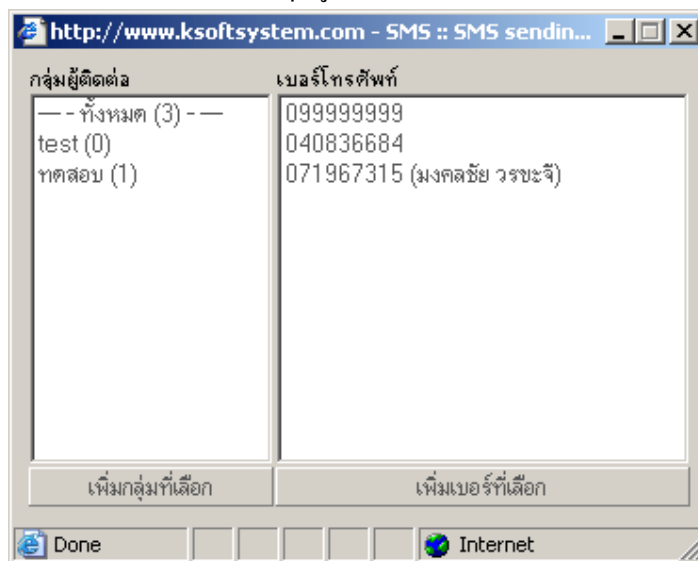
http://www.ksoftsystem.com - SMS :: SMS sendin...

กลุ่มผู้ติดต่อ

— - ทั้งหมด (3) - —
test (0)
ทดสอบ (1)

เบอร์โทรศัพท์

099999999
040836684
071967315 (มงคลชัย วรชะจิ)

เพิ่มกลุ่มที่เลือก

เพิ่มเบอร์ที่เลือก

Done

Internet